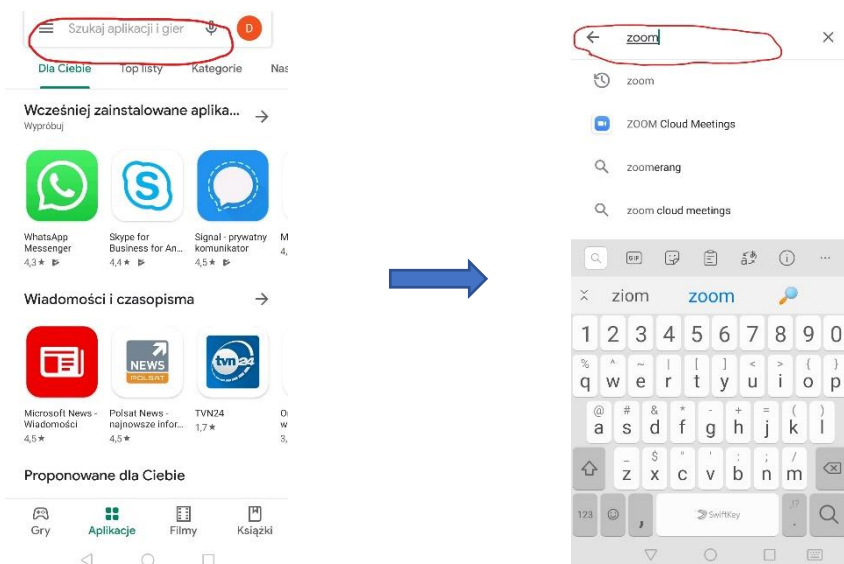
Szukaj aplikacji i gier

D

Dla Ciebie Top listy Kategorie Nas

Wcześniej zainstalowane aplika...

Wypróbuj

WhatsApp Messenger 4,3★

Skype for Business for An... 4,4★

Signal - prywatny komunikator 4,5★

M 4,

Wiadomości i czasopisma

NEWS POLSAT

tvn24

Microsoft News - Wiadomości 4,5★

Polsat News - najnowsze infor... 4,5★

TVN24 1,7★

O w 3,

Proponowane dla Ciebie

Gry Aplikacje Filmy Książki

zoom

zoom

ZOOM Cloud Meetings

zoomerang

zoom cloud meetings

GIF

ziom zoom

1 2 3 4 5 6 7 8 9 0

q w e r t y u i o p

a s d f g h j k l

z x c v b n m

123 , SwiftKey .